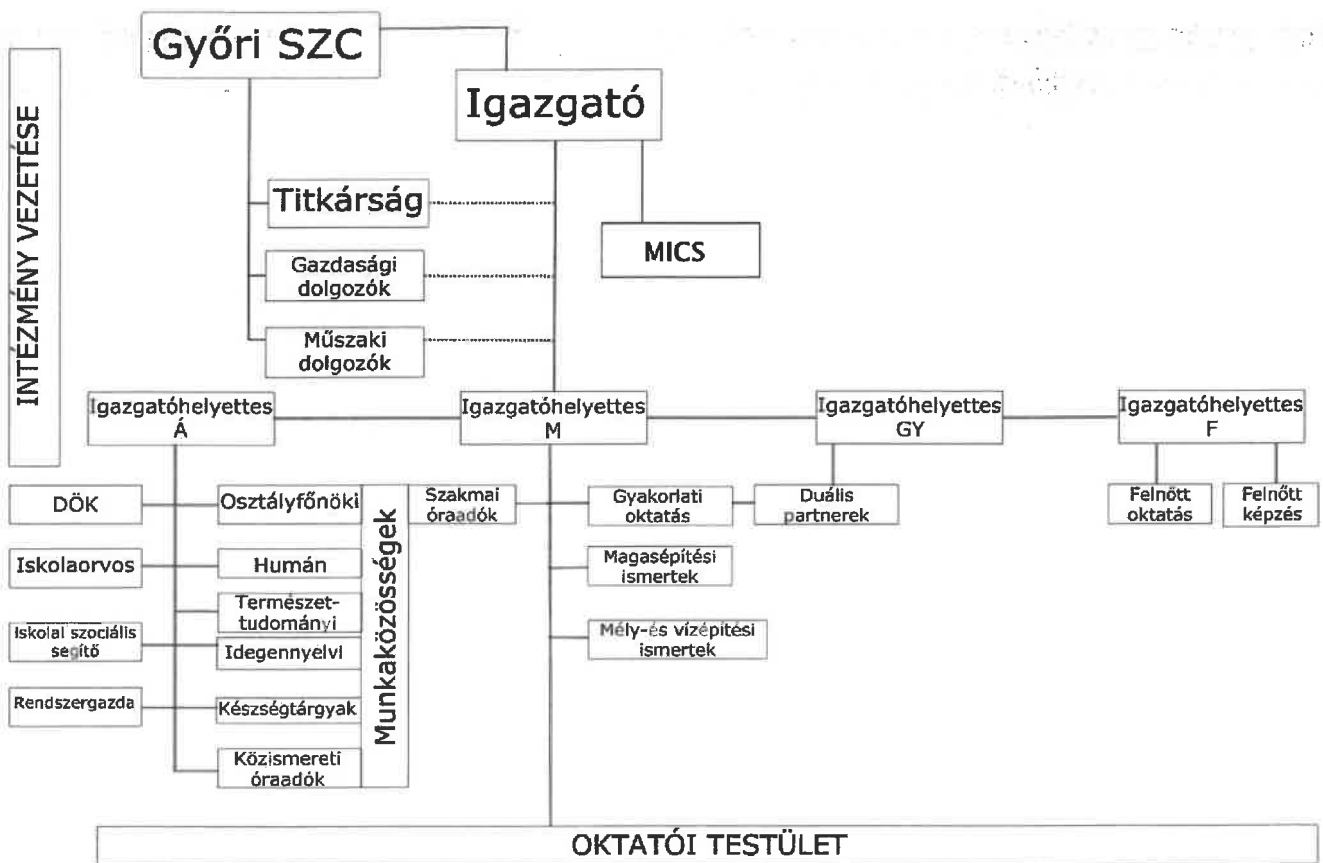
INTÉZMÉNY VEZETÉSE

Győri SZC

Igazgató

Titkárság

MICS

Gazdasági dolgozók

Műszaki dolgozók

Igazgatóhelyettes Á

Igazgatóhelyettes M

Igazgatóhelyettes GY

Igazgatóhelyettes F

DÖK

Iskolaorvos

Iskolai szociális segítő

Rendszergazda

Osztályfőnöki

Humán

Természettudományi

Idegennyelvi

Készségtárgyak

Közismereti óraadók

Munkaközösségek

Szakmai óraadók

Gyakorlati oktatás

Duális partnerek

Magasépítési ismertek

Mély-és vízépítési ismertek

Felnőtt oktatás

Felnőtt képzés

OKTATÓI TESTÜLET